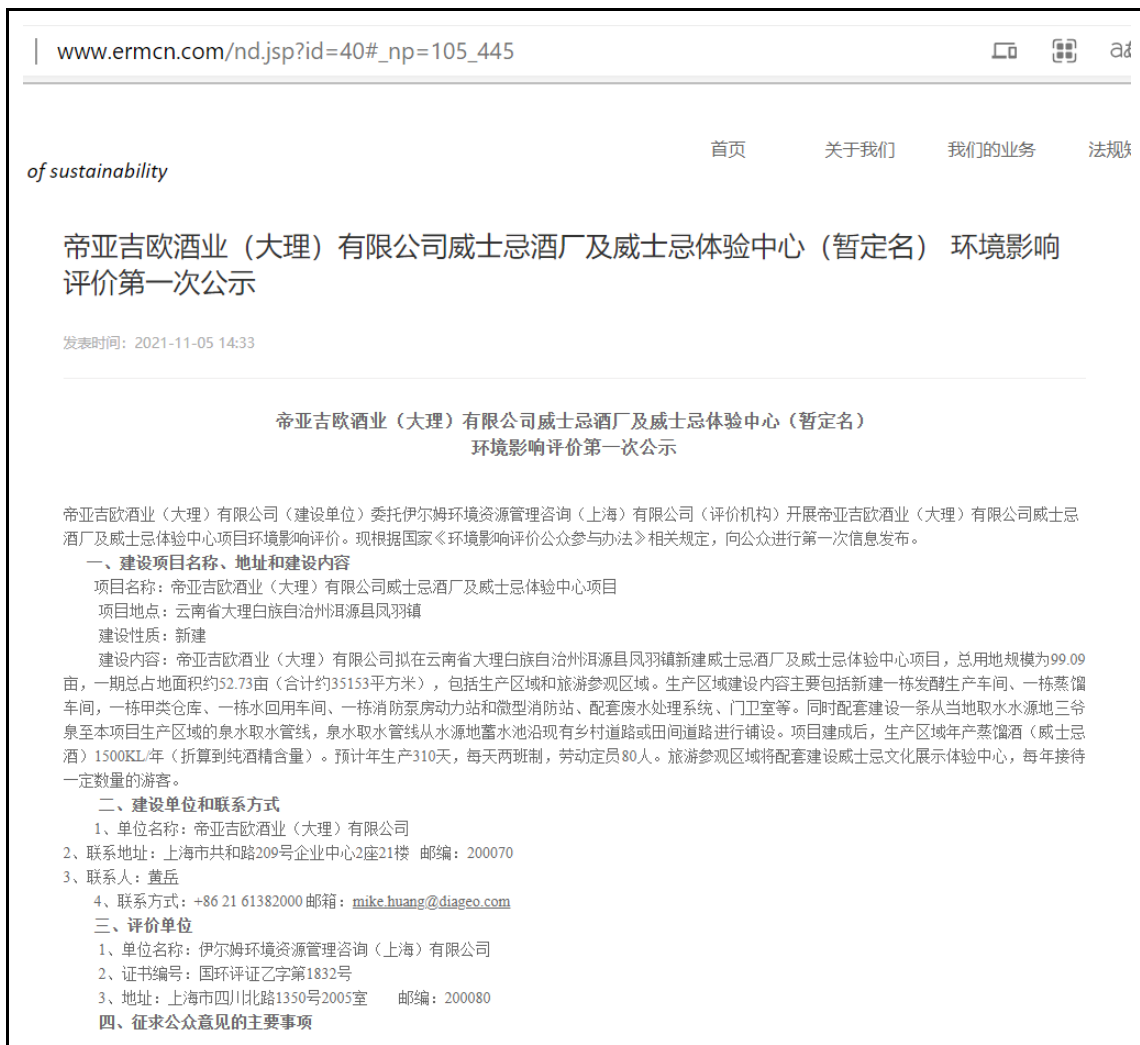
www.ermcn.com/nd.jsp?id=40#_np=105_445

of sustainability

首页 关于我们 我们的业务 法规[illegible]

帝亚吉欧酒业（大理）有限公司威士忌酒厂及威士忌体验中心（暂定名） 环境影响评价第一次公示

发表时间：2021-11-05 14:33

帝亚吉欧酒业（大理）有限公司威士忌酒厂及威士忌体验中心（暂定名）
环境影响评价第一次公示

帝亚吉欧酒业（大理）有限公司（建设单位）委托伊尔姆环境资源管理咨询（上海）有限公司（评价机构）开展帝亚吉欧酒业（大理）有限公司威士忌酒厂及威士忌体验中心项目环境影响评价。现根据国家《环境影响评价公众参与办法》相关规定，向公众进行第一次信息发布。

一、建设项目名称、地址和建设内容

项目名称：帝亚吉欧酒业（大理）有限公司威士忌酒厂及威士忌体验中心项目

项目地点：云南省大理白族自治州洱源县凤羽镇

建设性质：新建

建设内容：帝亚吉欧酒业（大理）有限公司拟在云南省大理白族自治州洱源县凤羽镇新建威士忌酒厂及威士忌体验中心项目，总用地规模为99.09亩，一期总占地面积约52.73亩（合计约35153平方米），包括生产区域和旅游参观区域。生产区域建设内容主要包括新建一栋发酵生产车间、一栋蒸馏车间，一栋甲类仓库、一栋水回用车间、一栋消防泵房动力站和微型消防站、配套废水处理系统、门卫室等。同时配套建设一条从当地取水水源地三爷泉至本项目生产区域的泉水取水管线，泉水取水管线从水源地蓄水池沿现有乡村道路或田间道路进行铺设。项目建成后，生产区域年产蒸馏酒（威士忌酒）1500KL/年（折算到纯酒精含量）。预计年生产310天，每天两班制，劳动定员80人。旅游参观区域将配套建设威士忌文化展示体验中心，每年接待一定数量的游客。

二、建设单位和联系方式

1、单位名称：帝亚吉欧酒业（大理）有限公司

2、联系地址：上海市共和路209号企业中心2座21楼 邮编：200070

3、联系人：黄岳

4、联系方式：+86 21 61382000 邮箱：mike.huang@diageo.com

三、评价单位

1、单位名称：伊尔姆环境资源管理咨询（上海）有限公司

2、证书编号：国环评证乙字第1832号

3、地址：上海市四川北路1350号2005室 邮编：200080

四、征求公众意见的主要事项